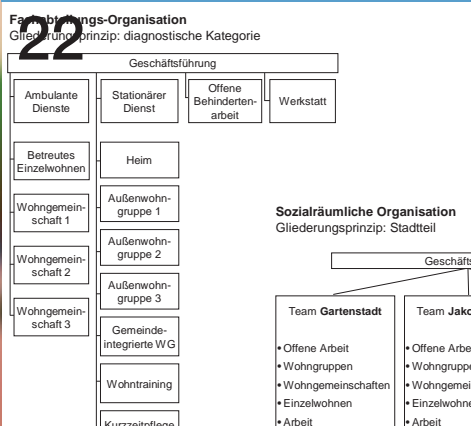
22

Fachabteilungs-Organisation
Gliederungsprinzip: diagnostische Kategorie

Geschäftsführung

Ambulante Dienste

Stationärer Dienst

Offene Behindertenarbeit

Werkstatt

Betreutes Einzelwohnen

Wohngemeinschaft 1

Wohngemeinschaft 2

Wohngemeinschaft 3

Heim

Außenwohngruppe 1

Außenwohngruppe 2

Außenwohngruppe 3

Gemeindeintegrierte WG

Wohntraining

Kurzzeitpflege

Sozialräumliche Organisation
Gliederungsprinzip: Stadtteil

Geschäfts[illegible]

Team Gartenstadt
• Offene Arbeit
• Wohngruppen
• Wohngemeinschaften
• Einzelwohnen
• Arbeit

Team Jako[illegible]
• Offene Arbe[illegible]
• Wohngruppe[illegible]
• Wohngemei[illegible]
• Einzelwohne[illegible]
• Arbeit